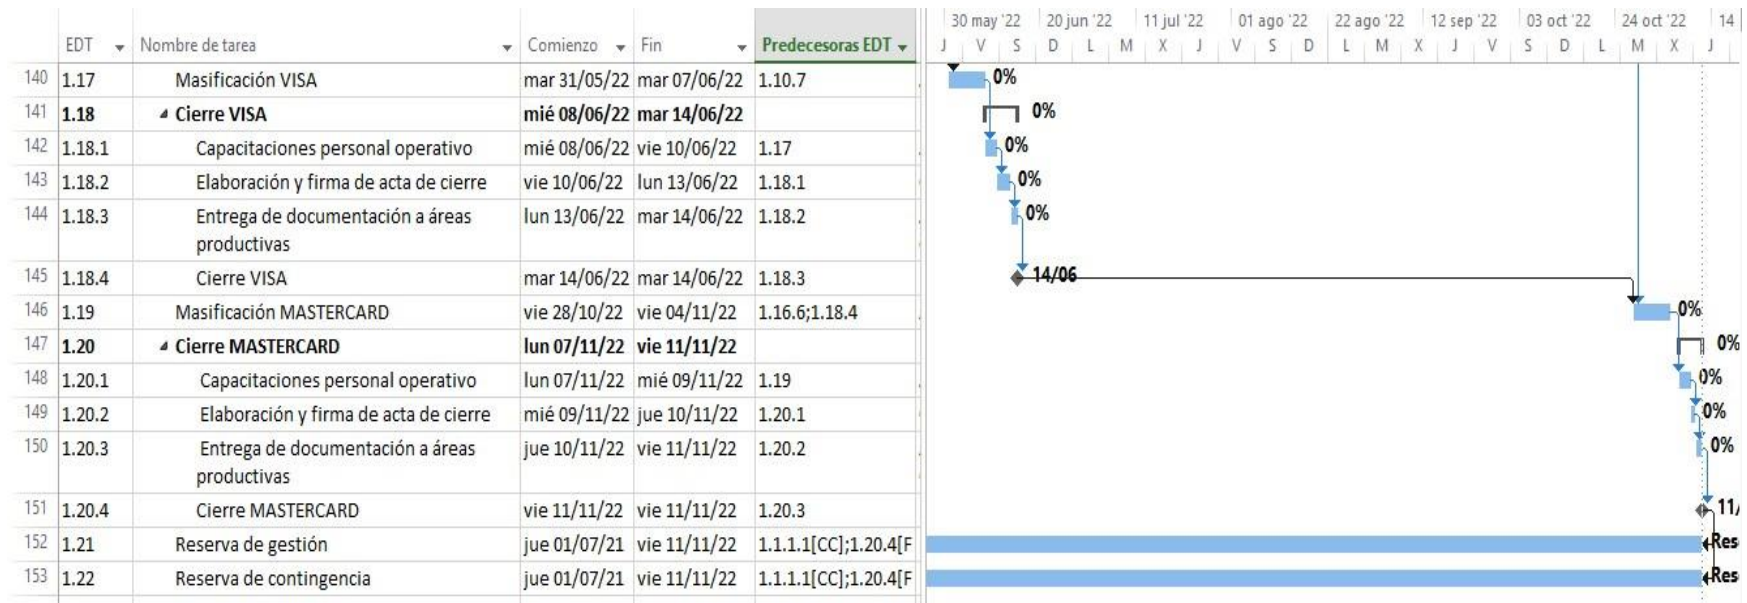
| | EDT | Nombre de tarea | Comienzo | Fin | Predecesoras EDT |
|---|---|---|---|---|---|
| 140 | 1.17 | Masificación VISA | mar 31/05/22 | mar 07/06/22 | 1.10.7 |
| 141 | 1.18 | ◢ Cierre VISA | mié 08/06/22 | mar 14/06/22 | |
| 142 | 1.18.1 | Capacitaciones personal operativo | mié 08/06/22 | vie 10/06/22 | 1.17 |
| 143 | 1.18.2 | Elaboración y firma de acta de cierre | vie 10/06/22 | lun 13/06/22 | 1.18.1 |
| 144 | 1.18.3 | Entrega de documentación a áreas productivas | lun 13/06/22 | mar 14/06/22 | 1.18.2 |
| 145 | 1.18.4 | Cierre VISA | mar 14/06/22 | mar 14/06/22 | 1.18.3 |
| 146 | 1.19 | Masificación MASTERCARD | vie 28/10/22 | vie 04/11/22 | 1.16.6;1.18.4 |
| 147 | 1.20 | ◢ Cierre MASTERCARD | lun 07/11/22 | vie 11/11/22 | |
| 148 | 1.20.1 | Capacitaciones personal operativo | lun 07/11/22 | mié 09/11/22 | 1.19 |
| 149 | 1.20.2 | Elaboración y firma de acta de cierre | mié 09/11/22 | jue 10/11/22 | 1.20.1 |
| 150 | 1.20.3 | Entrega de documentación a áreas productivas | jue 10/11/22 | vie 11/11/22 | 1.20.2 |
| 151 | 1.20.4 | Cierre MASTERCARD | vie 11/11/22 | vie 11/11/22 | 1.20.3 |
| 152 | 1.21 | Reserva de gestión | jue 01/07/21 | vie 11/11/22 | 1.1.1.1[CC];1.20.4[F |
| 153 | 1.22 | Reserva de contingencia | jue 01/07/21 | vie 11/11/22 | 1.1.1.1[CC];1.20.4[F |

30 may '22 | 20 jun '22 | 11 jul '22 | 01 ago '22 | 22 ago '22 | 12 sep '22 | 03 oct '22 | 24 oct '22 | 14
J V S D L M X J V S D L M X J V S D L M X J

0%
0%
0%
0%
0%
14/06
0%
0%
0%
0%
0%
11/
Res
Res